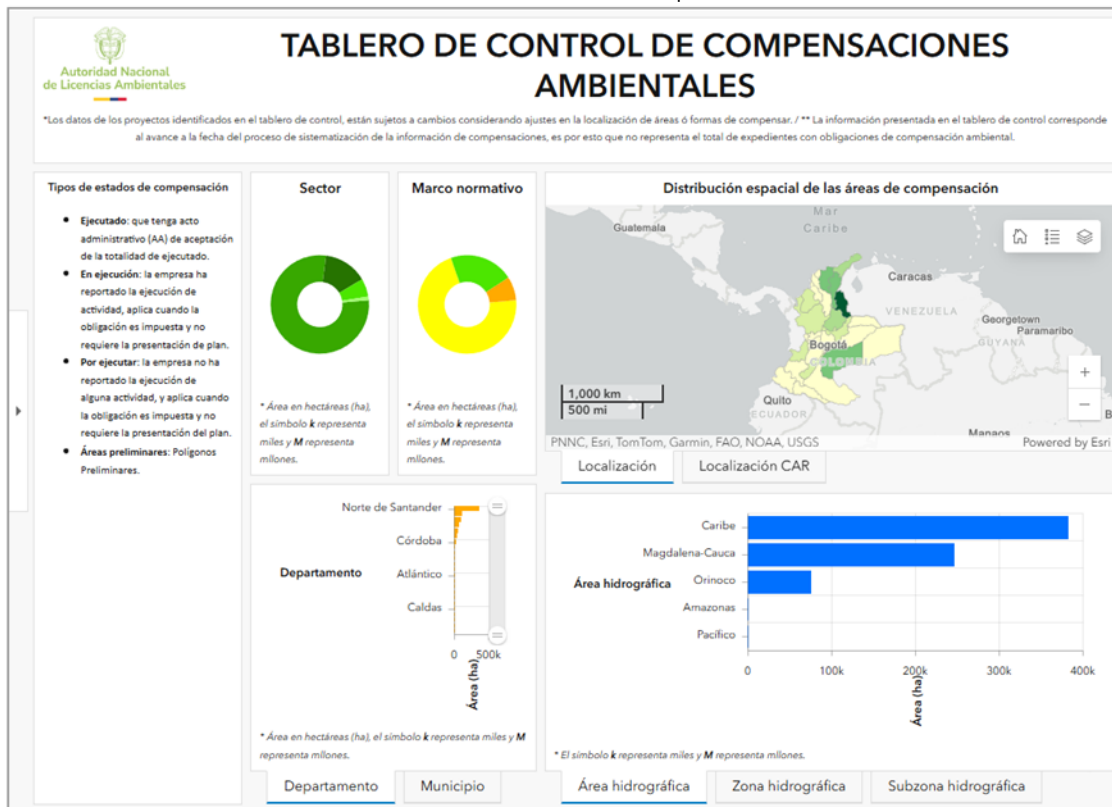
Autoridad Nacional de Licencias Ambientales

TABLERO DE CONTROL DE COMPENSACIONES AMBIENTALES

*Los datos de los proyectos identificados en el tablero de control, están sujetos a cambios considerando ajustes en la localización de áreas ó formas de compensar. / ** La información presentada en el tablero de control corresponde al avance a la fecha del proceso de sistematización de la información de compensaciones, es por esto que no representa el total de expedientes con obligaciones de compensación ambiental.

Tipos de estados de compensación

- Ejecutado: que tenga acto administrativo (AA) de aceptación de la totalidad de ejecutado.
- En ejecución: la empresa ha reportado la ejecución de actividad, aplica cuando la obligación es impuesta y no requiere la presentación de plan.
- Por ejecutar: la empresa no ha reportado la ejecución de alguna actividad, y aplica cuando la obligación es impuesta y no requiere la presentación del plan.
- Áreas preliminares: Polígonos Preliminares.

Sector

* Área en hectáreas (ha), el símbolo k representa miles y M representa millones.

Marco normativo

* Área en hectáreas (ha), el símbolo k representa miles y M representa millones.

Distribución espacial de las áreas de compensación

Mar Caribe
Guatemala
Caracas
VENEZUELA
Georgetown
Paramaribo
GUYANA
Bogotá
COLOMBIA
Quito
ECUADOR
Manaus
1,000 km
500 mi
PNNC, Esri, TomTom, Garmin, FAO, NOAA, USGS
Powered by Esri
+
−

Localización
Localización CAR

Departamento
Norte de Santander
Córdoba
Atlántico
Caldas
0
500k
Área (ha)

* Área en hectáreas (ha), el símbolo k representa miles y M representa millones.

Departamento
Municipio

Área hidrográfica
Caribe
Magdalena-Cauca
Orinoco
Amazonas
Pacífico
0
100k
200k
300k
400k
Área (ha)

* El símbolo k representa miles y M representa millones.

Área hidrográfica
Zona hidrográfica
Subzona hidrográfica